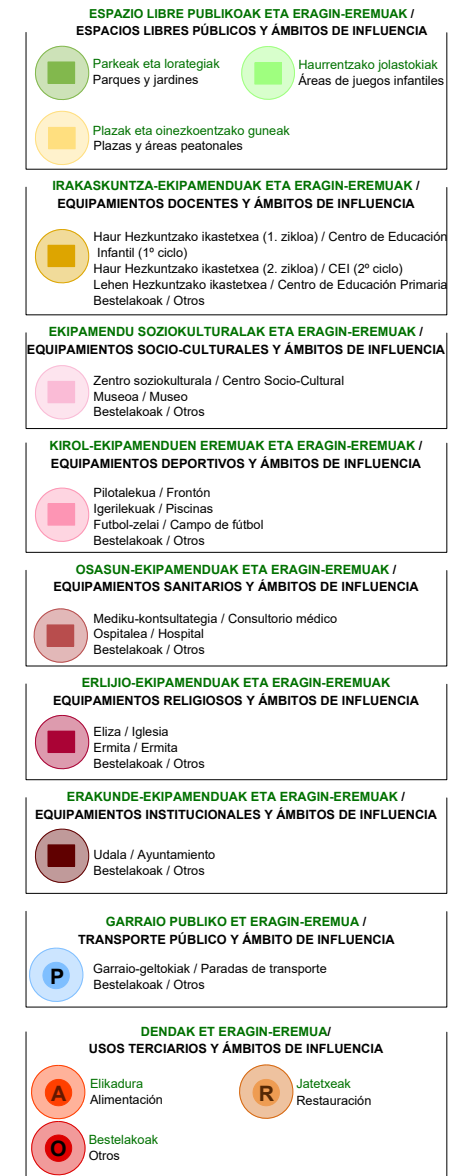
ESPAZIO LIBRE PUBLIKOAK ETA ERAGIN-EREMUAK / ESPACIOS LIBRES PÚBLICOS Y ÁMBITOS DE INFLUENCIA

Parkeak eta lorategiak
Parques y jardines

Haurrentzako jolastokiak
Áreas de juegos infantiles

Plazak eta oinezkoentzako guneak
Plazas y áreas peatonales

IRAKASKUNTZA-EKIPAMENDUAK ETA ERAGIN-EREMUAK / EQUIPAMIENTOS DOCENTES Y ÁMBITOS DE INFLUENCIA

Haur Hezkuntzako ikastetxea (1. zikloa) / Centro de Educación Infantil (1º ciclo)
Haur Hezkuntzako ikastetxea (2. zikloa) / CEI (2º ciclo)
Lehen Hezkuntzako ikastetxea / Centro de Educación Primaria
Bestelakoak / Otros

EKIPAMENDU SOZIOKULTURALAK ETA ERAGIN-EREMUAK / EQUIPAMIENTOS SOCIO-CULTURALES Y ÁMBITOS DE INFLUENCIA

Zentro soziokulturala / Centro Socio-Cultural
Museoa / Museo
Bestelakoak / Otros

KIROL-EKIPAMENDUEN EREMUAK ETA ERAGIN-EREMUAK / EQUIPAMIENTOS DEPORTIVOS Y ÁMBITOS DE INFLUENCIA

Pilotalekua / Frontón
Igerilekuak / Piscinas
Futbol-zelai / Campo de fútbol
Bestelakoak / Otros

OSASUN-EKIPAMENDUAK ETA ERAGIN-EREMUAK / EQUIPAMIENTOS SANITARIOS Y ÁMBITOS DE INFLUENCIA

Mediku-kontsultategia / Consultorio médico
Ospitalea / Hospital
Bestelakoak / Otros

ERLIJIO-EKIPAMENDUAK ETA ERAGIN-EREMUAK
EQUIPAMIENTOS RELIGIOSOS Y ÁMBITOS DE INFLUENCIA

Eliza / Iglesia
Ermita / Ermita
Bestelakoak / Otros

ERAKUNDE-EKIPAMENDUAK ETA ERAGIN-EREMUAK / EQUIPAMIENTOS INSTITUCIONALES Y ÁMBITOS DE INFLUENCIA

Udala / Ayuntamiento
Bestelakoak / Otros

GARRAIO PUBLIKO ET ERAGIN-EREMUA / TRANSPORTE PÚBLICO Y ÁMBITO DE INFLUENCIA

P
Garraio-geltokiak / Paradas de transporte
Bestelakoak / Otros

DENDAK ET ERAGIN-EREMUA/ USOS TERCIARIOS Y ÁMBITOS DE INFLUENCIA

A
Elikadura
Alimentación

R
Jatetxeak
Restauración

O
Bestelakoak
Otros